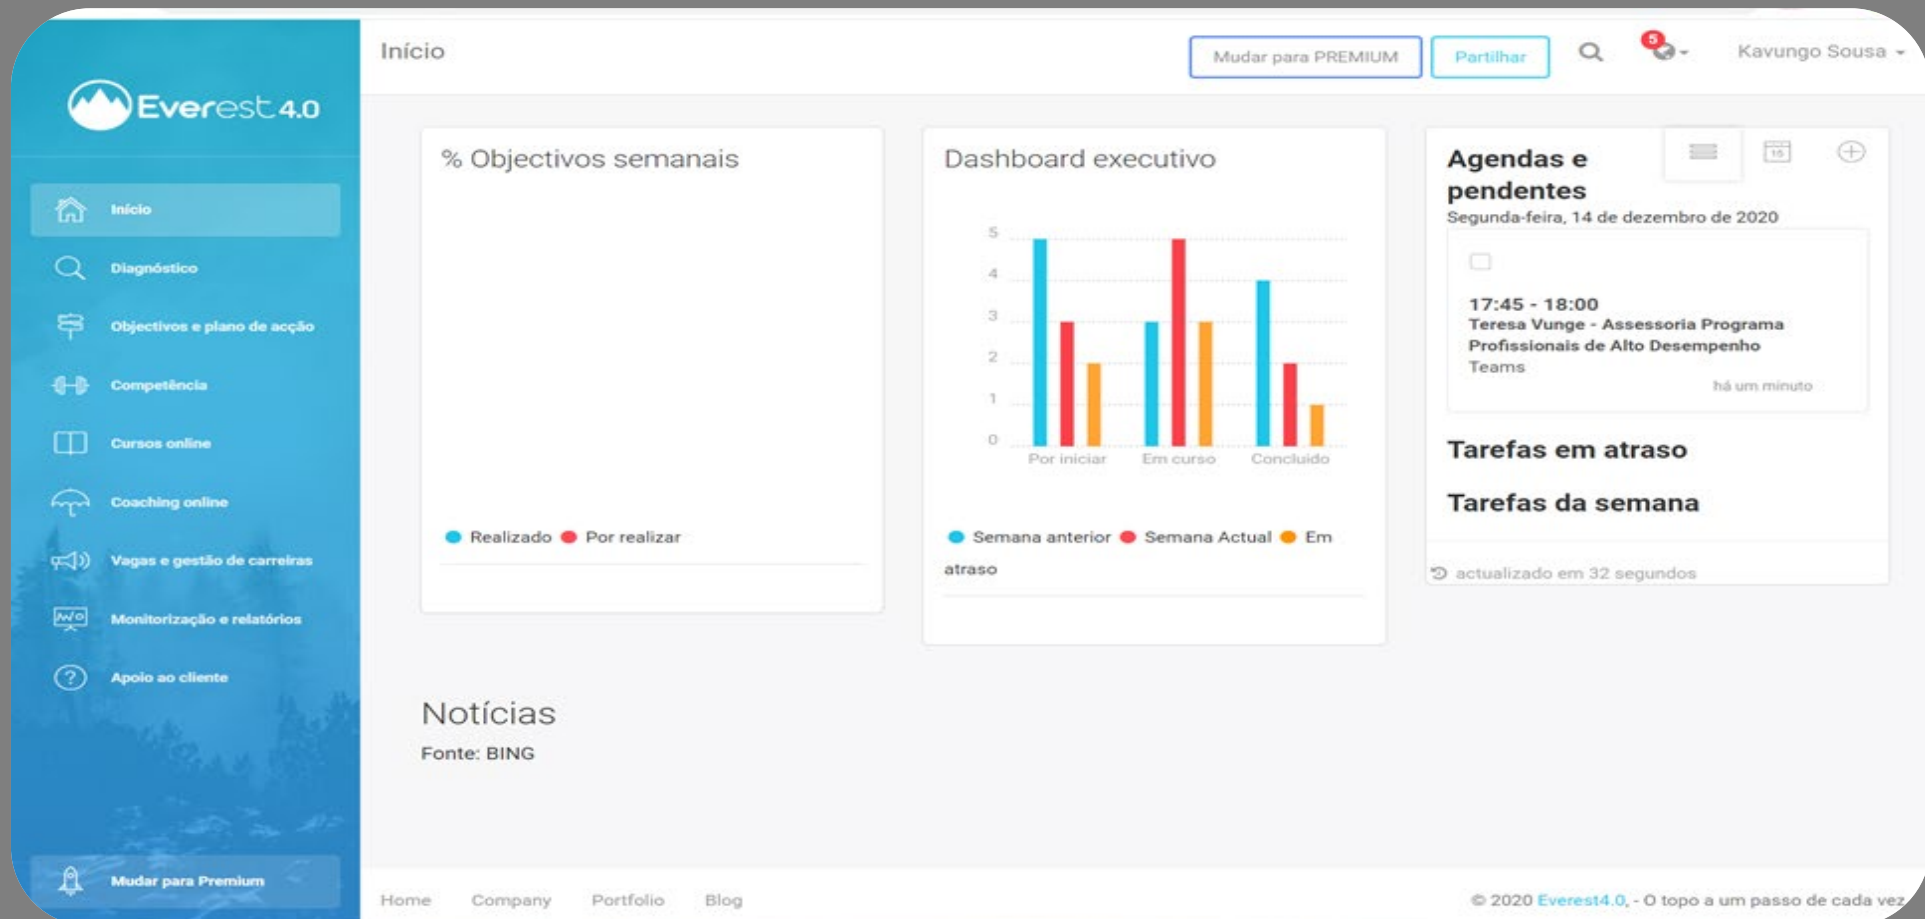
Everest 4.0

Início
Diagnóstico
Objectivos e plano de acção
Competência
Cursos online
Coaching online
Vagas e gestão de carreiras
Monitorização e relatórios
Apoio ao cliente

Mudar para Premium

Início

Mudar para PREMIUM
Partilhar
5
Kavungo Sousa

% Objectivos semanais

Realizado Por realizar

Dashboard executivo

5
4
3
2
1
0
Por iniciar Em curso Concluido

Semana anterior Semana Actual Em atraso

Agendas e pendentes
Segunda-feira, 14 de dezembro de 2020

17:45 - 18:00
Teresa Vunge - Assessoria Programa Profissionais de Alto Desempenho
Teams
há um minuto

Tarefas em atraso

Tarefas da semana

actualizado em 32 segundos

Notícias
Fonte: BING

Home Company Portfolio Blog

© 2020 Everest4.0, - O topo a um passo de cada vez